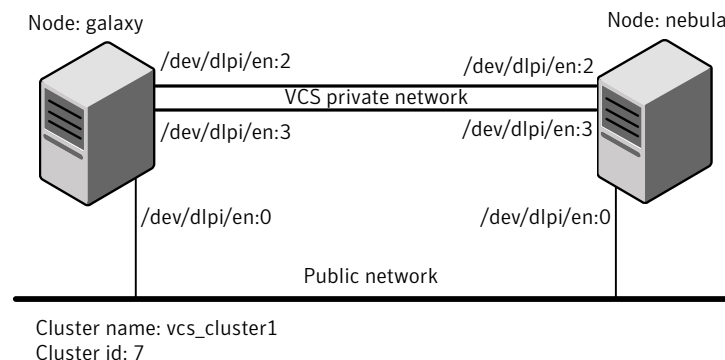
Node: galaxy

Node: nebula

/dev/dlpi/en:2

/dev/dlpi/en:2

VCS private network

/dev/dlpi/en:3

/dev/dlpi/en:3

/dev/dlpi/en:0

/dev/dlpi/en:0

Public network

Cluster name: vcs_cluster1
Cluster id: 7